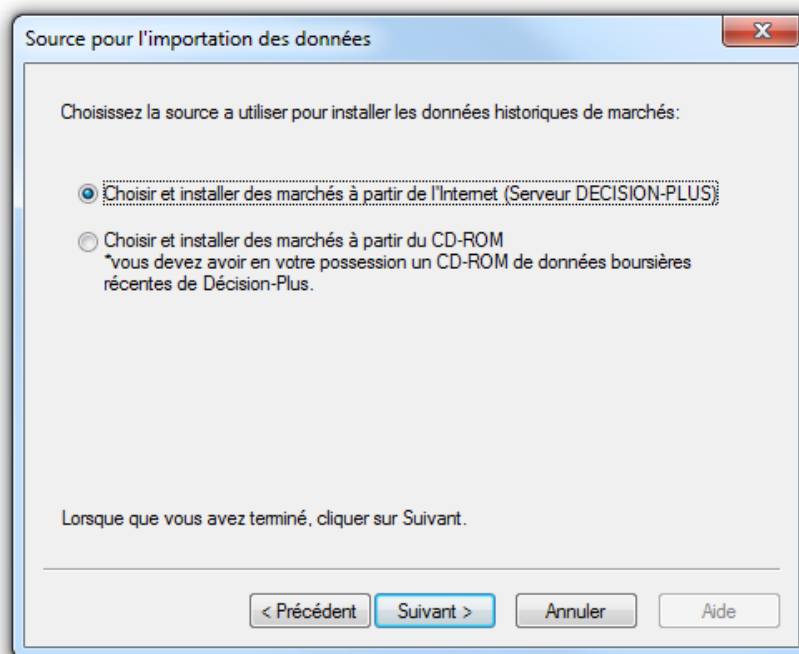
Source pour l'importation des données

Choisissez la source a utiliser pour installer les données historiques de marchés:

Choisir et installer des marchés à partir de l'Internet (Serveur DECISION-PLUS)

Choisir et installer des marchés à partir du CD-ROM
*vous devez avoir en votre possession un CD-ROM de données boursières récentes de Décision-Plus.

Lorsque que vous avez terminé, cliquer sur Suivant.

< Précédent
Suivant >
Annuler
Aide